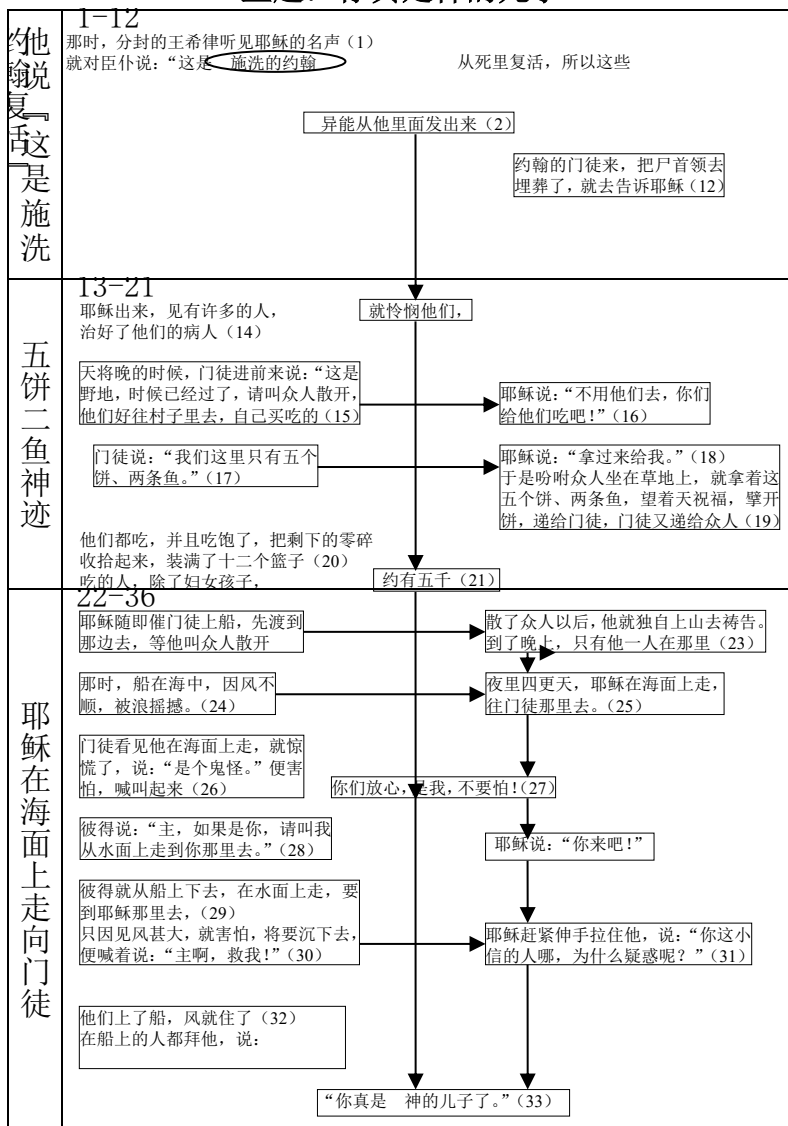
约他翰说复『活这』是施洗

1-12
那时，分封的王希律听见耶稣的名声（1）
就对臣仆说："这是 施洗的约翰 从死里复活，所以这些

异能从他里面发出来（2）

约翰的门徒来，把尸首领去埋葬了，就去告诉耶稣（12）

五饼二鱼神迹

13-21
耶稣出来，见有许多的人，治好了他们的病人（14）

就怜悯他们，

天将晚的时候，门徒进前来说："这是野地，时候已经过了，请叫众人散开，他们好往村子里去，自己买吃的（15）

耶稣说："不用他们去，你们给他们吃吧！"（16）

门徒说："我们这里只有五个饼、两条鱼。"（17）

耶稣说："拿过来给我。"（18）于是吩咐众人坐在草地上，就拿着这五个饼、两条鱼，望着天祝福，擘开饼，递给门徒，门徒又递给众人（19）

他们都吃，并且吃饱了，把剩下的零碎收拾起来，装满了十二个篮子（20）
吃的人，除了妇女孩子，

约有五千（21）

耶稣在海面上走向门徒

22-36
耶稣随即催门徒上船，先渡到那边去，等他叫众人散开

散了众人以后，他就独自上山去祷告。到了晚上，只有他一人在那里（23）

那时，船在海中，因风不顺，被浪摇撼。（24）

夜里四更天，耶稣在海面上走，往门徒那里去。（25）

门徒看见他在海面上走，就惊慌了，说："是个鬼怪。"便害怕，喊叫起来（26）

你们放心，是我，不要怕！（27）

彼得说："主，如果是你，请叫我从水面上走到你那里去。"（28）

耶稣说："你来吧！"

彼得就从船上下去，在水面上走，要到耶稣那里去，（29）
只因见风甚大，就害怕，将要沉下去，便喊着说："主啊，救我！"（30）

耶稣赶紧伸手拉住他，说："你这小信的人哪，为什么疑惑呢？"（31）

他们上了船，风就住了（32）
在船上的人都拜他，说：

"你真是 神的儿子了。"（33）